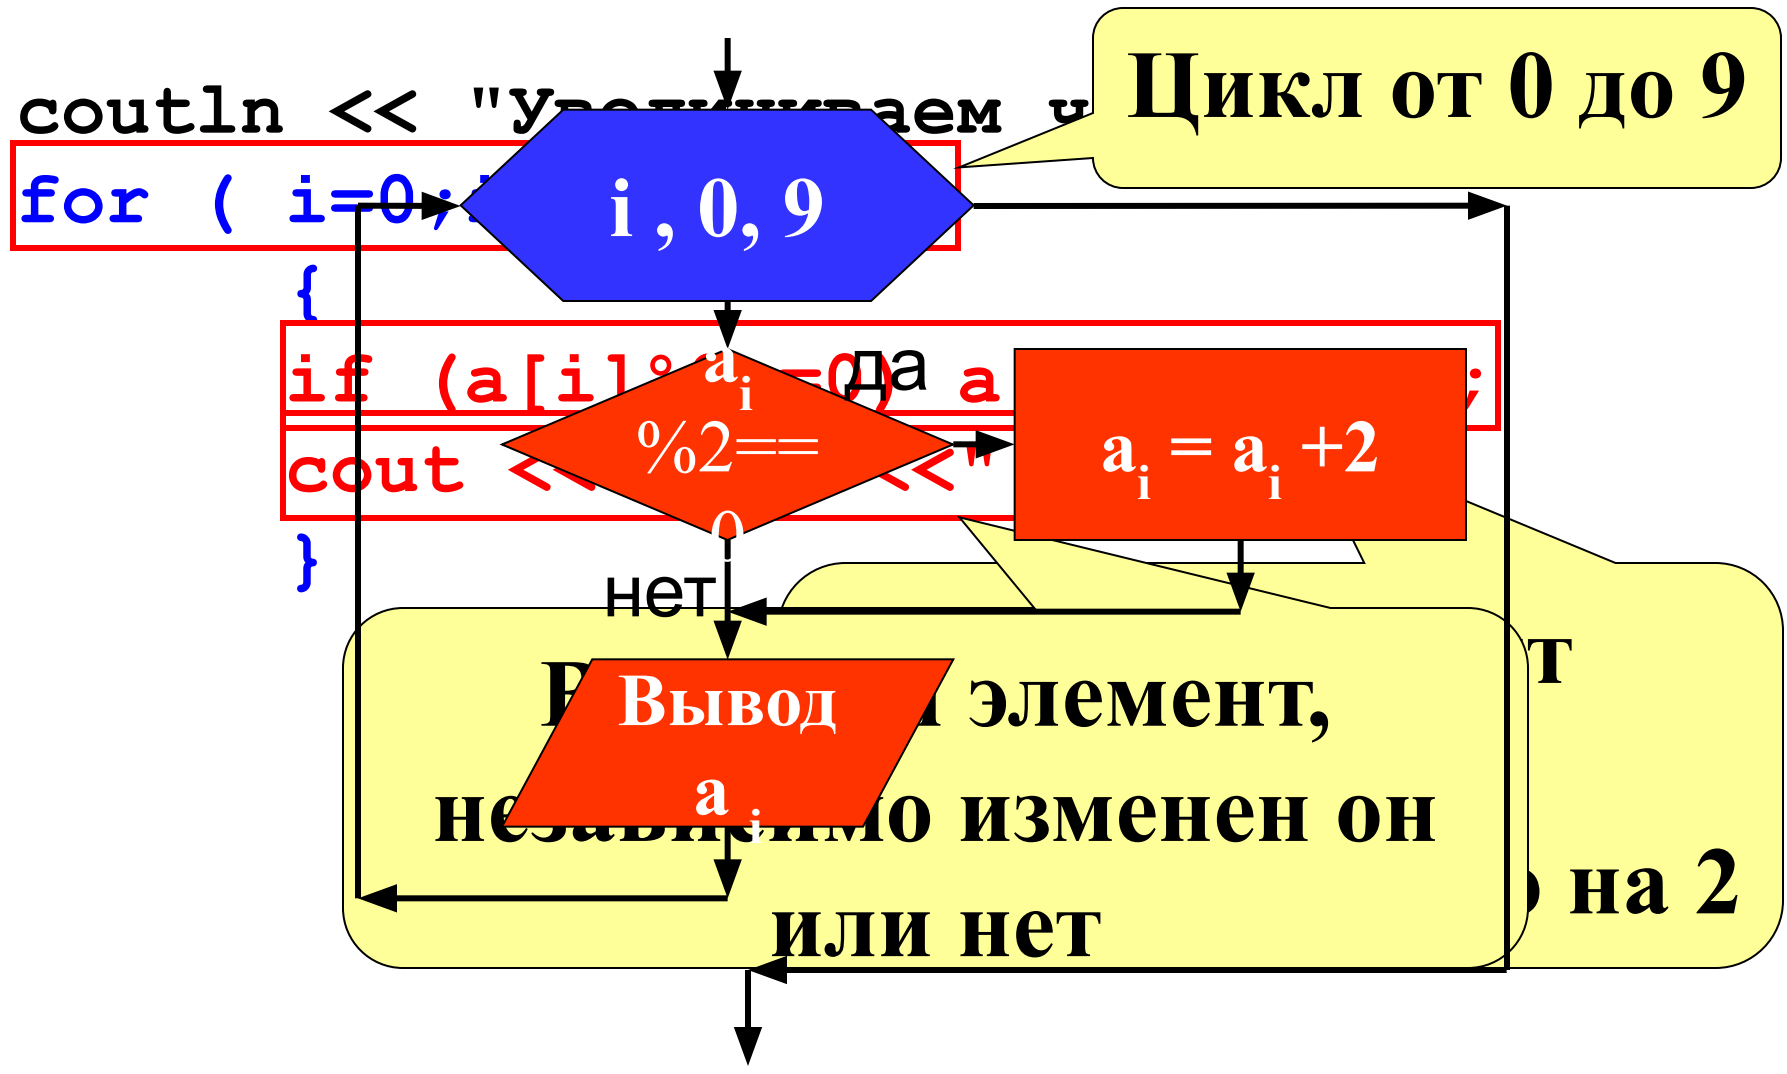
coutln << "Увеличиваем ч

Цикл от 0 до 9

for ( i=0;

i , 0, 9

{

if (a[i]%2==0) a

$a_i$ %2== 0

да

$a_i = a_i + 2$

cout <<

<<"

}

нет

т

Выводим элемент, независимо изменен он или нет

на 2

Вывод $a_i$